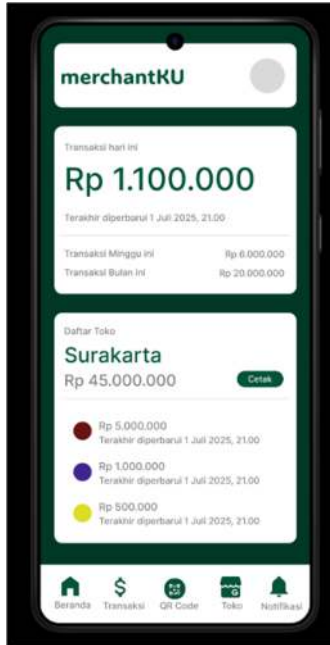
merchantKU

Transaksi hari ini

Rp 1.100.000

Terakhir diperbarui 1 Juli 2025, 21.00

| | |
|---|---|
| Transaksi Minggu ini | Rp 6.000.000 |
| Transaksi Bulan ini | Rp 20.000.000 |

Daftar Toko

Surakarta

Rp 45.000.000

Cetak

Rp 5.000.000
Terakhir diperbarui 1 Juli 2025, 21.00

Rp 1.000.000
Terakhir diperbarui 1 Juli 2025, 21.00

Rp 500.000
Terakhir diperbarui 1 Juli 2025, 21.00

Beranda Transaksi QR Code Toko Notifikasi